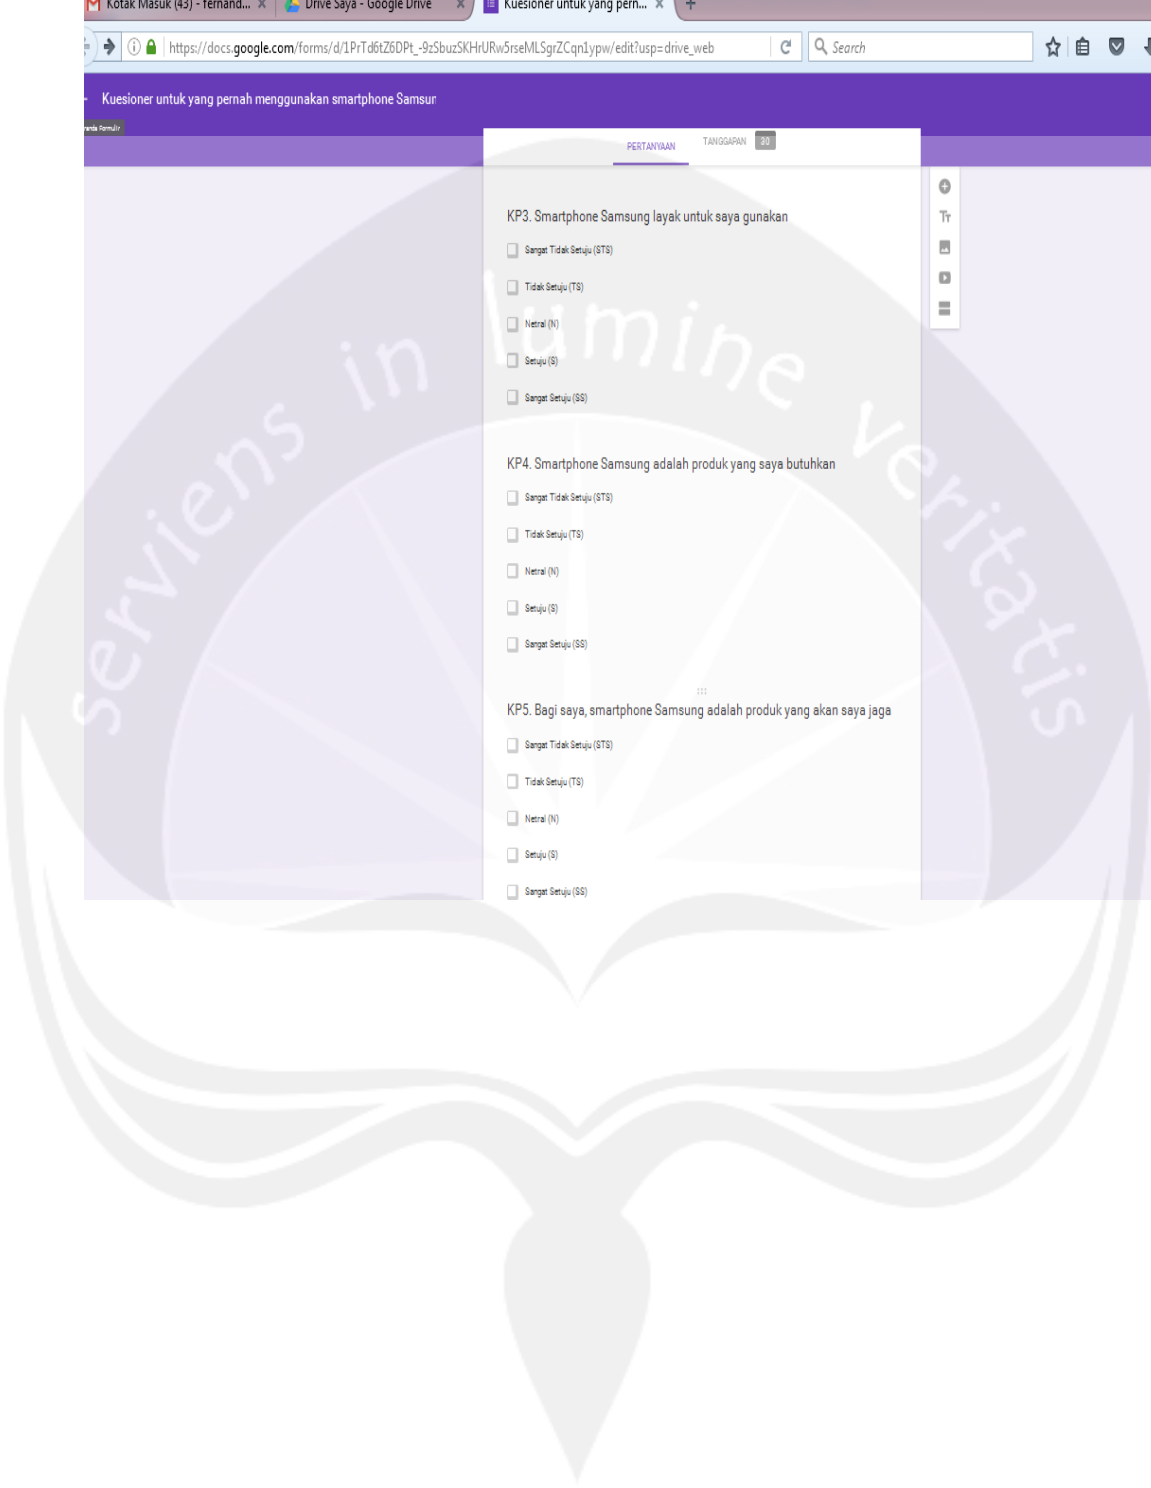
Kotak Masuk (43) - fernand... Drive Saya - Google Drive Kuesioner untuk yang pern...

https://docs.google.com/forms/d/1PrTd6tZ6DPt_-9zSbuzSKHrURw5rseMLSgrZCqn1ypw/edit?usp=drive_web

Search

Kuesioner untuk yang pernah menggunakan smartphone Samsur

PERTANYAAN TANGGAPAN 30

KP3. Smartphone Samsung layak untuk saya gunakan

Sangat Tidak Setuju (STS)

Tidak Setuju (TS)

Netral (N)

Setuju (S)

Sangat Setuju (SS)

KP4. Smartphone Samsung adalah produk yang saya butuhkan

Sangat Tidak Setuju (STS)

Tidak Setuju (TS)

Netral (N)

Setuju (S)

Sangat Setuju (SS)

KP5. Bagi saya, smartphone Samsung adalah produk yang akan saya jaga

Sangat Tidak Setuju (STS)

Tidak Setuju (TS)

Netral (N)

Setuju (S)

Sangat Setuju (SS)

serviens in lumine veritatis